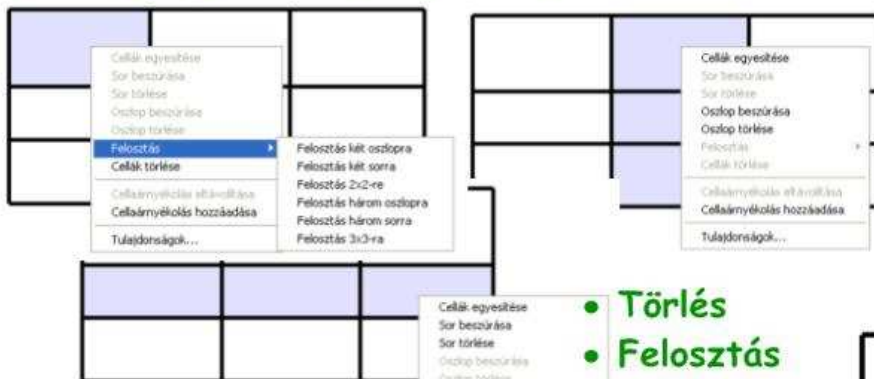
Cellák egyesítése
Sor beszúrása
Sor törlése
Oszlop beszúrása
Oszlop törlése
Felosztás
Cellák törlése
Cellaárnyékolás eltávolítása
Cellaárnyékolás hozzáadása
Tulajdonságok...

Felosztás két oszlopra
Felosztás két sorra
Felosztás 2x2-re
Felosztás három oszlopra
Felosztás három sorra
Felosztás 3x3-ra

Cellák egyesítése
Sor beszúrása
Sor törlése
Oszlop beszúrása
Oszlop törlése
Felosztás
Cellák törlése
Cellaárnyékolás eltávolítása
Cellaárnyékolás hozzáadása
Tulajdonságok...

Cellák egyesítése
Sor beszúrása
Sor törlése
Oszlop beszúrása
Oszlop törlése

• Törlés
• Felosztás